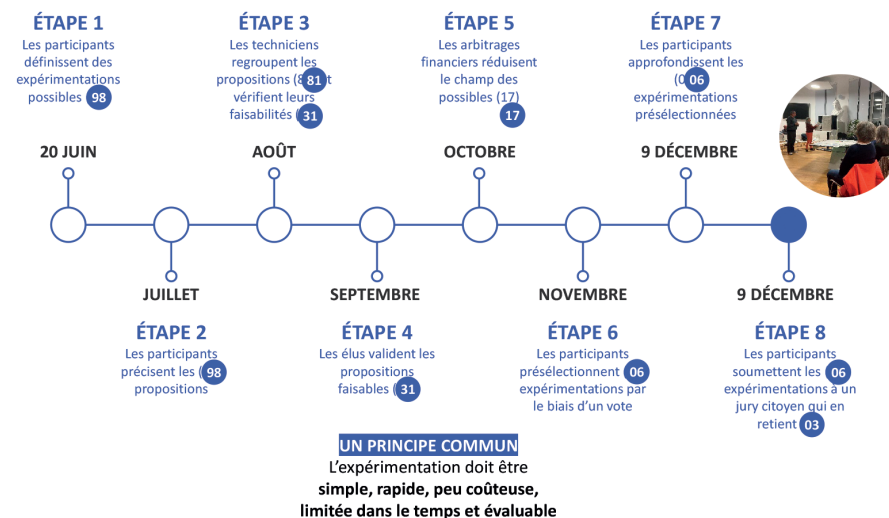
ÉTAPE 1
Les participants définissent des expérimentations possibles 98

ÉTAPE 3
Les techniciens regroupent les propositions (8 81 t vérifient leurs faisabilités ( 31

ÉTAPE 5
Les arbitrages financiers réduisent le champ des possibles (17) 17

ÉTAPE 7
Les participants approfondissent les (0 06 expérimentations présélectionnées

20 JUIN

AOÛT

OCTOBRE

9 DÉCEMBRE

JUILLET

SEPTEMBRE

NOVEMBRE

9 DÉCEMBRE

ÉTAPE 2
Les participants précisent les ( 98 propositions

ÉTAPE 4
Les élus valident les propositions faisables ( 31

ÉTAPE 6
Les participants présélectionnent 06 expérimentations par le biais d'un vote

ÉTAPE 8
Les participants soumettent les 06 expérimentations à un jury citoyen qui en retient 03

UN PRINCIPE COMMUN
L'expérimentation doit être
simple, rapide, peu coûteuse, limitée dans le temps et évaluable